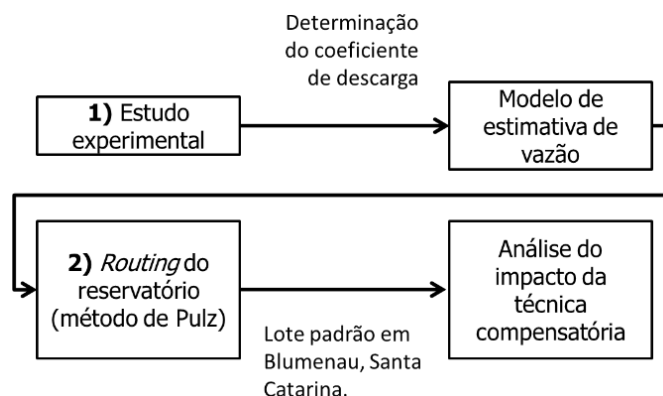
Determinação do coeficiente de descarga

**1)** Estudo experimental

Modelo de estimativa de vazão

**2)** *Routing* do reservatório (método de Pulz)

Lote padrão em Blumenau, Santa Catarina.

Análise do impacto da técnica compensatória